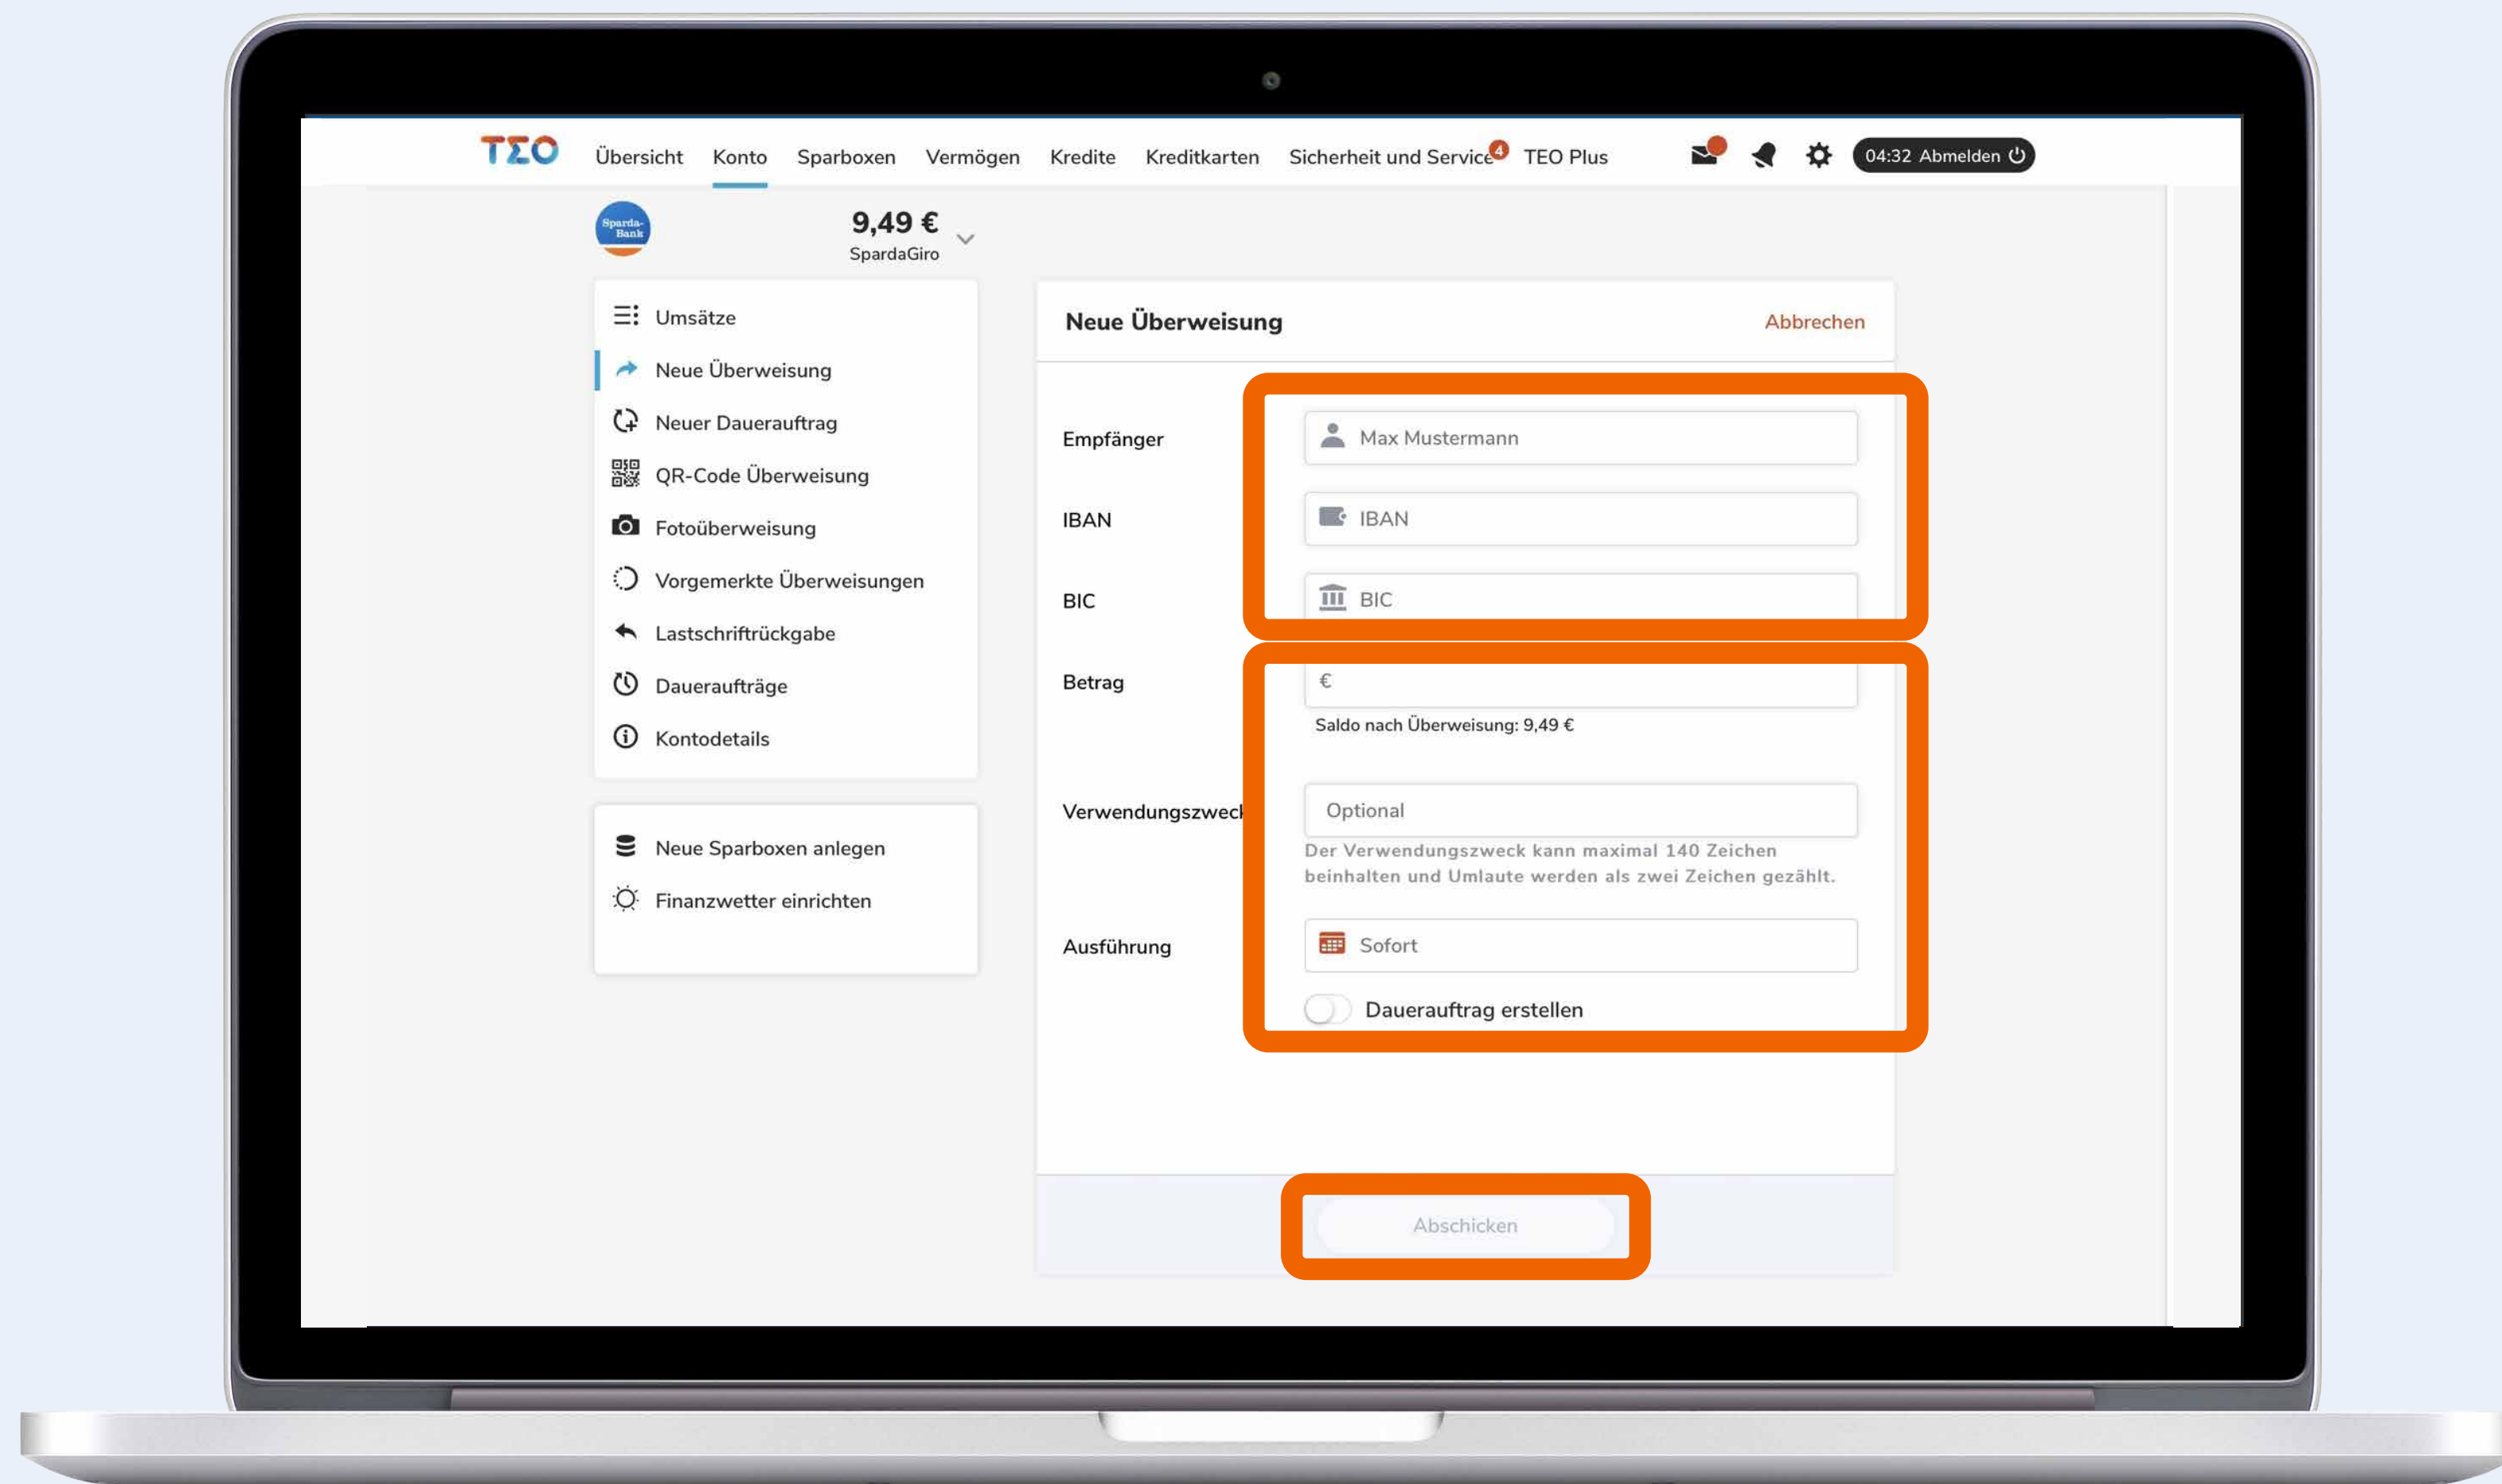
TΣO Übersicht Konto Sparboxen Vermögen Kredite Kreditkarten Sicherheit und Service 4 TEO Plus 04:32 Abmelden

Sparda-Bank
9,49 €
SpardaGiro

Umsätze
Neue Überweisung
Neuer Dauerauftrag
QR-Code Überweisung
Fotoüberweisung
Vorgemerkte Überweisungen
Lastschriftrückgabe
Daueraufträge
Kontodetails

Neue Sparboxen anlegen
Finanzwetter einrichten

Neue Überweisung
Abbrechen

Empfänger
Max Mustermann
IBAN
IBAN
BIC
BIC
Betrag
€
Saldo nach Überweisung: 9,49 €
Verwendungszweck
Optional
Der Verwendungszweck kann maximal 140 Zeichen beinhalten und Umlaute werden als zwei Zeichen gezählt.
Ausführung
Sofort
Dauerauftrag erstellen

Abschicken